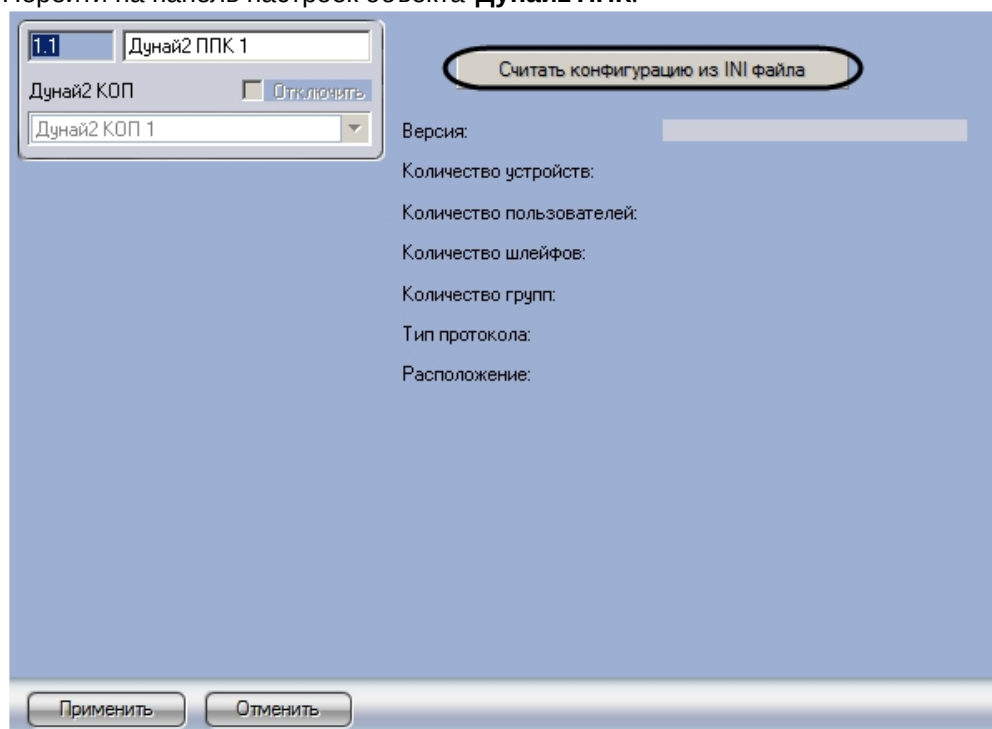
Перейти на панель настроек объекта **Дунай2 ППК**.

1.1 Дунай2 ППК 1

Дунай2 КОП

Отключить

Дунай2 КОП 1

Считать конфигурацию из INI файла

Версия:

Количество устройств:

Количество пользователей:

Количество шлейфов:

Количество групп:

Тип протокола:

Расположение:

Применить

Отменить